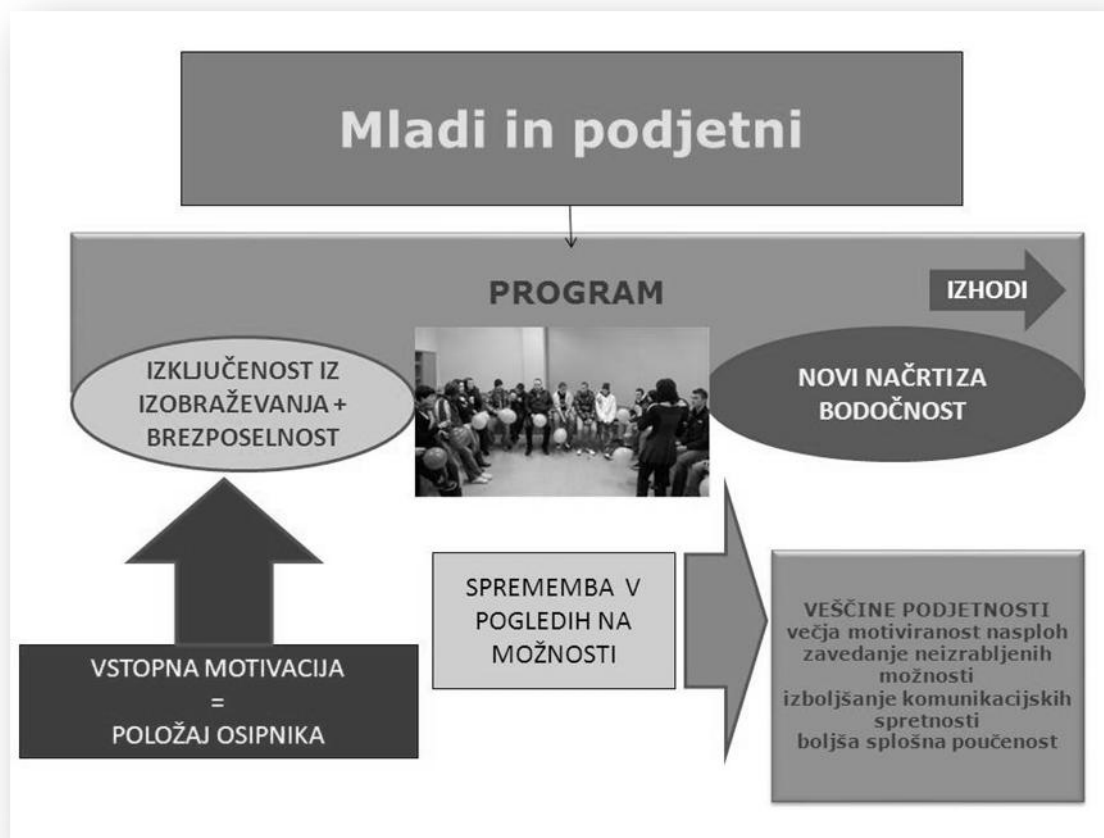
Mladi in podjetni

PROGRAM

IZHODI

IZKLJUČENOST IZ IZOBRAŽEVANJA + BREZPOSELNOST

NOVI NAČRTI ZA BODOČNOST

VSTOPNA MOTIVACIJA
=
POLOŽAJ OSIPNIKA

SPREMEMBA V POGLEDIH NA MOŽNOSTI

VEŠČINE PODJETNOSTI
večja motiviranost nasploh
zavedanje neizrabljenih možnosti
izboljšanje komunikacijskih spretnosti
boljša splošna poučenost